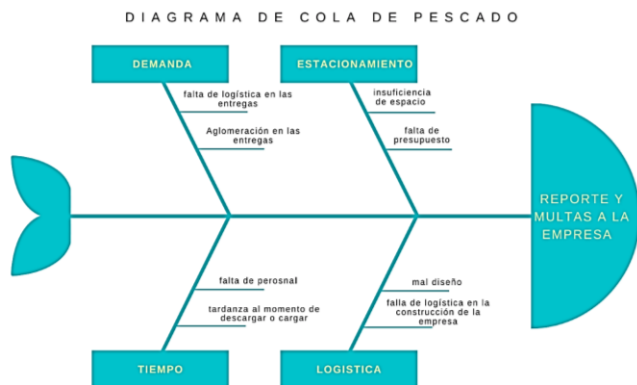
DIAGRAMA DE COLA DE PESCADO

DEMANDA

falta de logística en las entregas

Aglomeración en las entregas

ESTACIONAMIENTO

insuficiencia de espacio

falta de presupuesto

REPORTE Y MULTAS A LA EMPRESA

falta de perosnal

tardanza al momento de descargar o cargar

TIEMPO

mal diseño

falla de logística en la construcción de la empresa

LOGISTICA